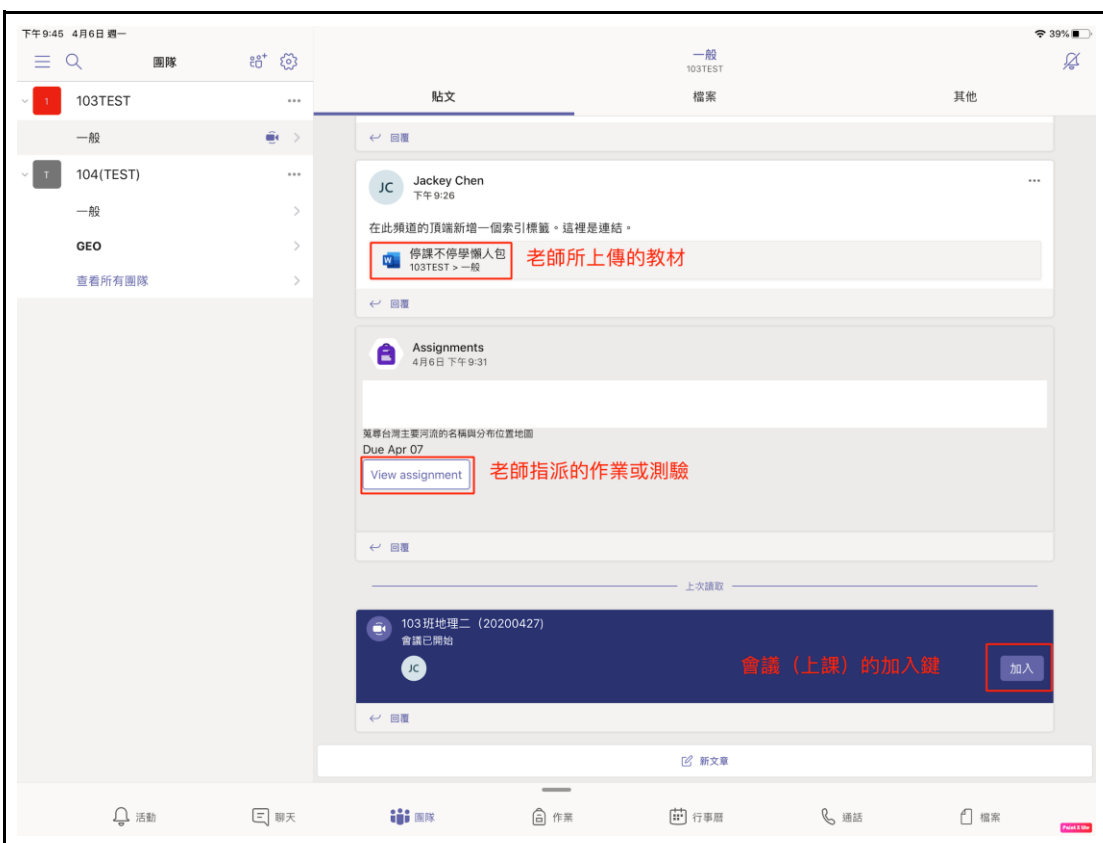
下午9:45 4月6日 週一

39%

團隊

一般
103TEST

103TEST

一般

104(TEST)

一般

GEO

查看所有團隊

貼文

檔案

其他

回覆

JC

Jackey Chen
下午9:26

在此頻道的頂端新增一個索引標籤。這裡是連結。

停課不停學懶人包
103TEST > 一般

老師所上傳的教材

回覆

Assignments
4月6日 下午9:31

蒐尋台灣主要河流的名稱與分布位置地圖
Due Apr 07

View assignment

老師指派的作業或測驗

回覆

上次讀取

103班地理二（20200427）
會議已開始

JC

會議（上課）的加入鍵

加入

回覆

新文章

活動

聊天

團隊

作業

行事曆

通話

檔案